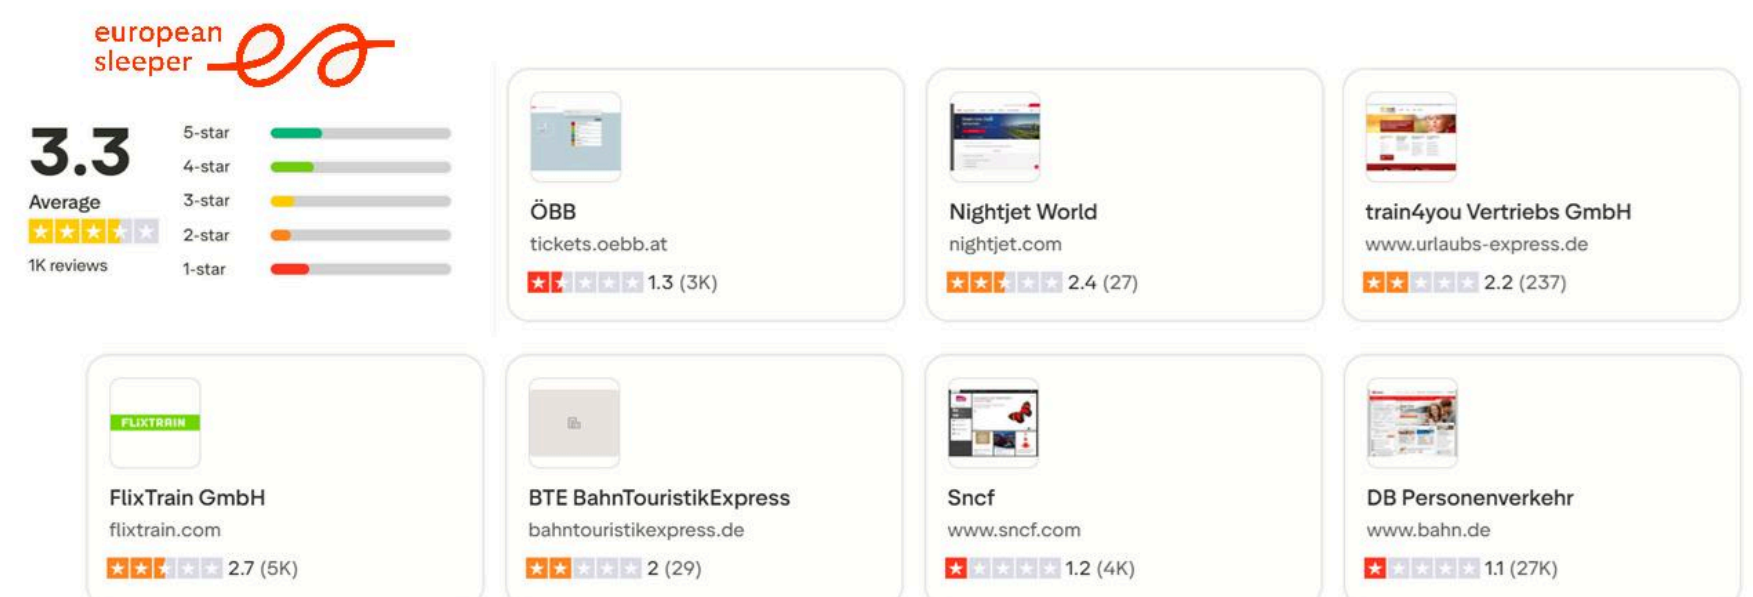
european sleeper

3.3
Average
1K reviews

5-star
4-star
3-star
2-star
1-star

ÖBB
tickets.oebb.at
1.3 (3K)

Nightjet World
nightjet.com
2.4 (27)

train4you Vertriebs GmbH
www.urlaubs-express.de
2.2 (237)

FLIXTRAIN
FlixTrain GmbH
flixtrain.com
2.7 (5K)

BTE BahnTouristikExpress
bahntouristikexpress.de
2 (29)

Sncf
www.sncf.com
1.2 (4K)

DB Personenverkehr
www.bahn.de
1.1 (27K)